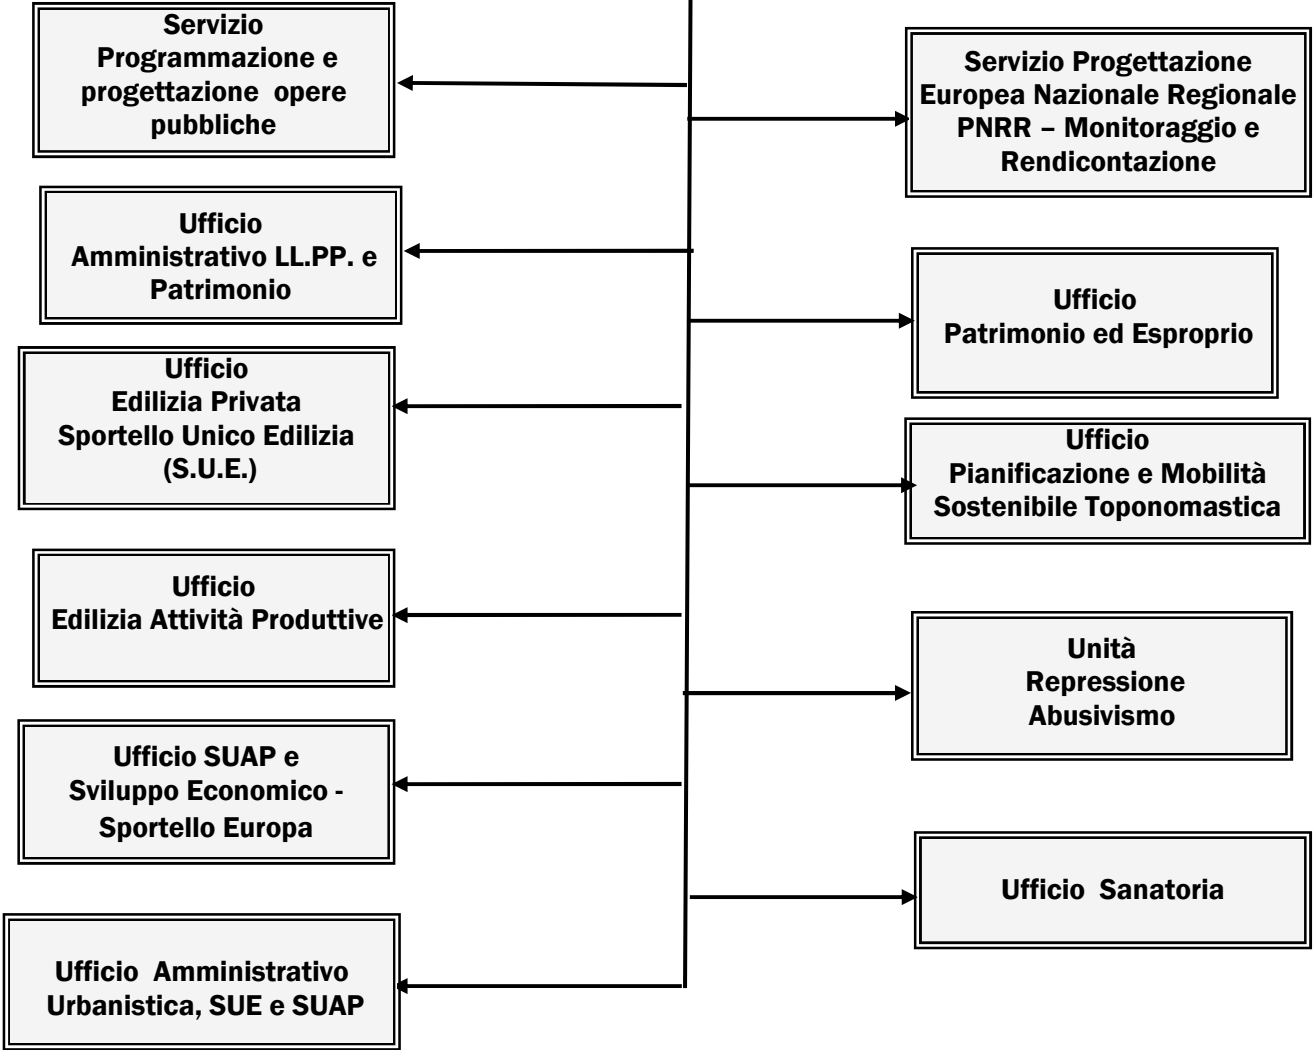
Servizio Programmazione e progettazione opere pubbliche

Servizio Progettazione Europea Nazionale Regionale PNRR – Monitoraggio e Rendicontazione

Ufficio Amministrativo LL.PP. e Patrimonio

Ufficio Patrimonio ed Esproprio

Ufficio Edilizia Privata Sportello Unico Edilizia (S.U.E.)

Ufficio Pianificazione e Mobilità Sostenibile Toponomastica

Ufficio Edilizia Attività Produttive

Unità Repressione Abusivismo

Ufficio SUAP e Sviluppo Economico - Sportello Europa

Ufficio Sanatoria

Ufficio Amministrativo Urbanistica, SUE e SUAP